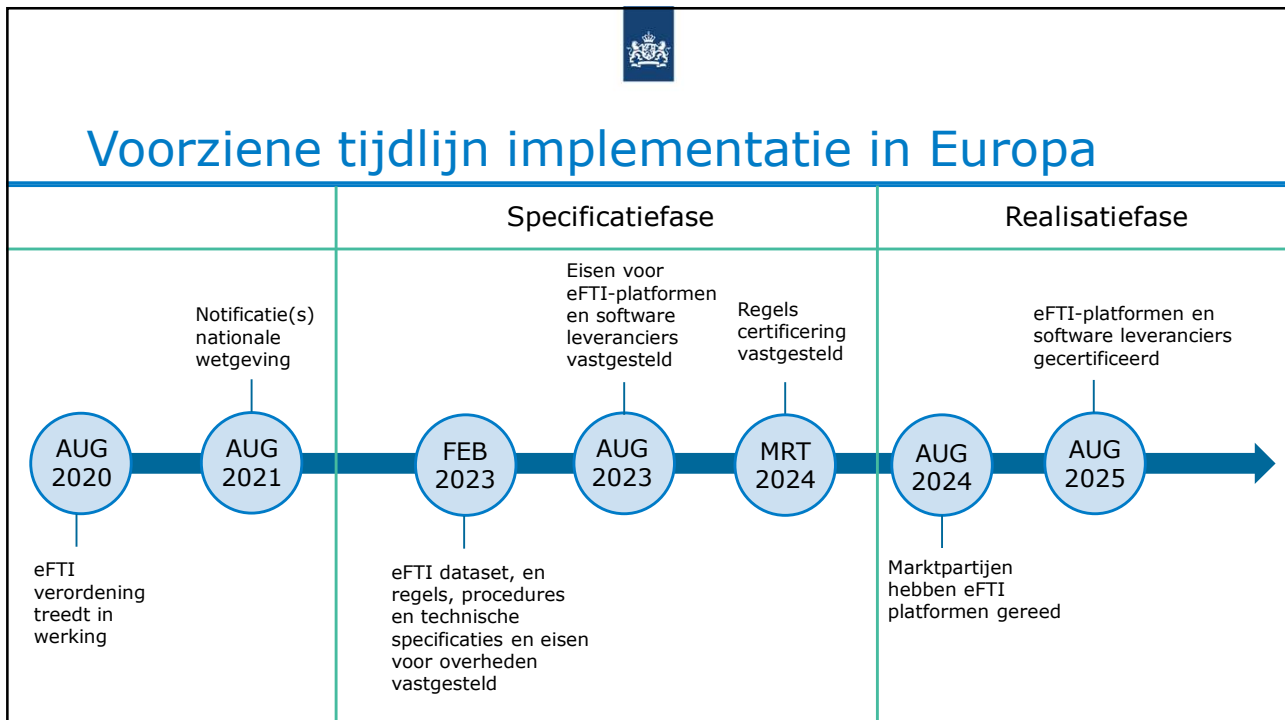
Voorziene tijdlijn implementatie in Europa

Specificatiefase

Realisatiefase

Notificatie(s) nationale wetgeving

Eisen voor eFTI-platformen en software leveranciers vastgesteld

Regels certificering vastgesteld

eFTI-platformen en software leveranciers gecertificeerd

AUG 2020

AUG 2021

FEB 2023

AUG 2023

MRT 2024

AUG 2024

AUG 2025

eFTI verordening treedt in werking

eFTI dataset, en regels, procedures en technische specificaties en eisen voor overheden vastgesteld

Marktpartijen hebben eFTI platformen gereed